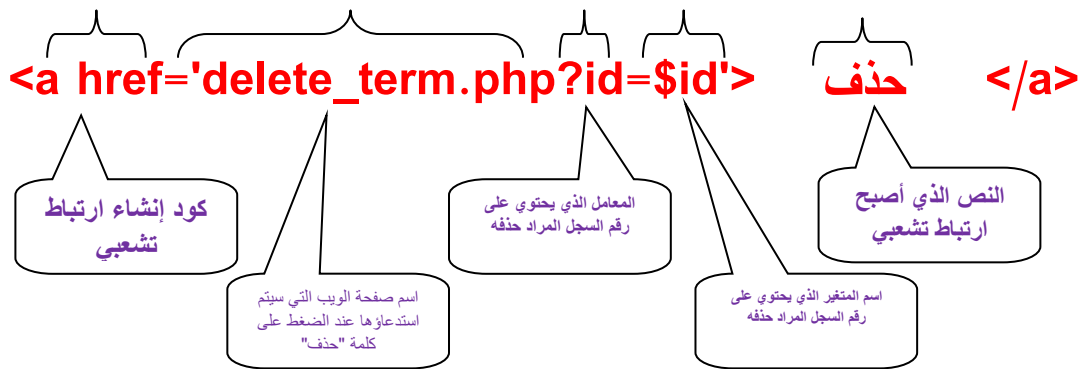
<a href='delete_term.php?id=$id'> حذف </a>

كود إنشاء ارتباط تشعبي

اسم صفحة الويب التي سيتم استدعاؤها عند الضغط على كلمة "حذف"

المعامل الذي يحتوي على رقم السجل المراد حذفه

اسم المتغير الذي يحتوي على رقم السجل المراد حذفه

النص الذي أصبح ارتباط تشعبي